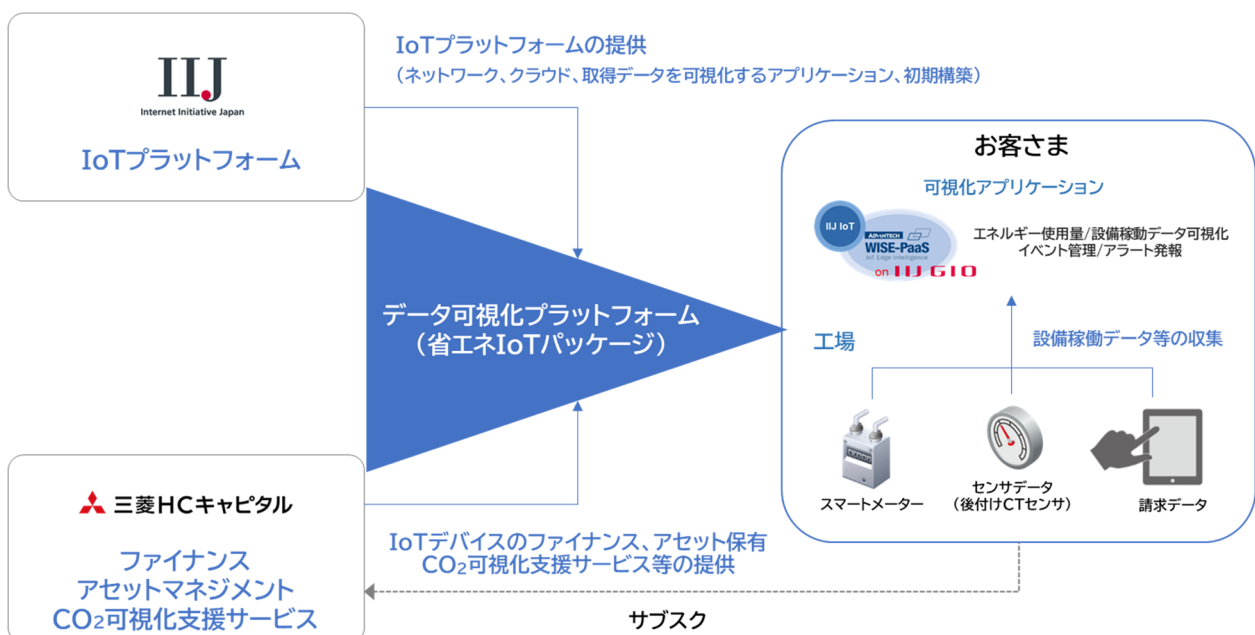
IIJ
Internet Initiative Japan

IoTプラットフォーム

IoTプラットフォームの提供
（ネットワーク、クラウド、取得データを可視化するアプリケーション、初期構築）

データ可視化プラットフォーム
（省エネIoTパッケージ）

お客さま

可視化アプリケーション

IIJ IoT
ADVANTECH
WISE-PaaS
IoT Edge Intelligence
on IIJ GIO

エネルギー使用量/設備稼動データ可視化
イベント管理/アラート発報

工場

設備稼働データ等の収集

スマートメーター

センサデータ
（後付けCTセンサ）

請求データ

三菱HCキャピタル

ファイナンス
アセットマネジメント
$CO_2$可視化支援サービス

IoTデバイスのファイナンス、アセット保有
$CO_2$可視化支援サービス等の提供

サブスク